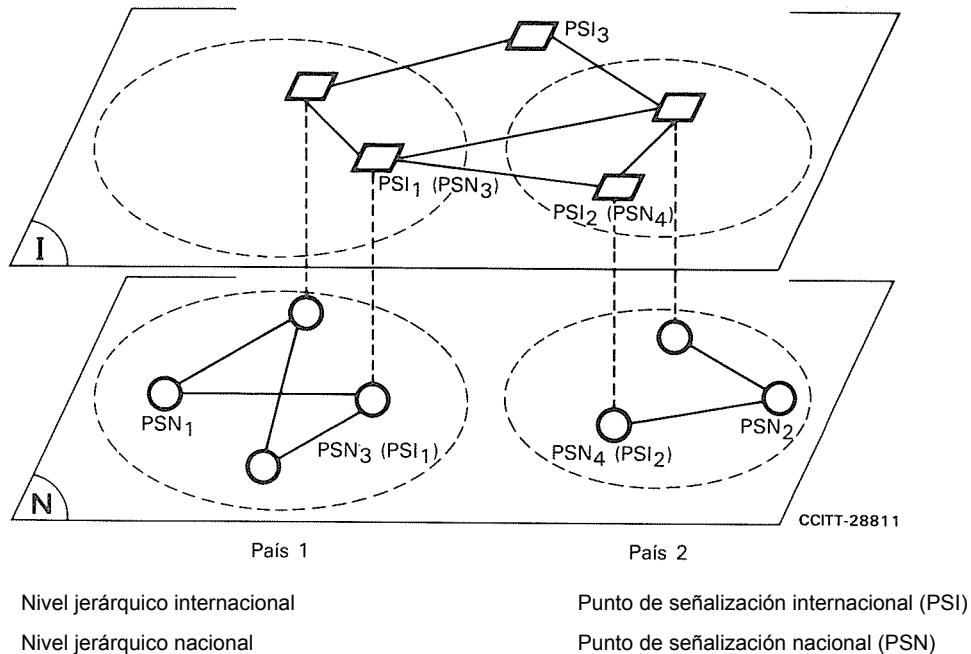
$PSI_3$

$PSI_1$ $(PSN_3)$

$PSI_2$ $(PSN_4)$

I

$PSN_1$

$PSN_3$ $(PSI_1)$

$PSN_4$ $(PSI_2)$

$PSN_2$

N

CCITT-28811

País 1

País 2

Nivel jerárquico internacional

Nivel jerárquico nacional

Punto de señalización internacional (PSI)

Punto de señalización nacional (PSN)